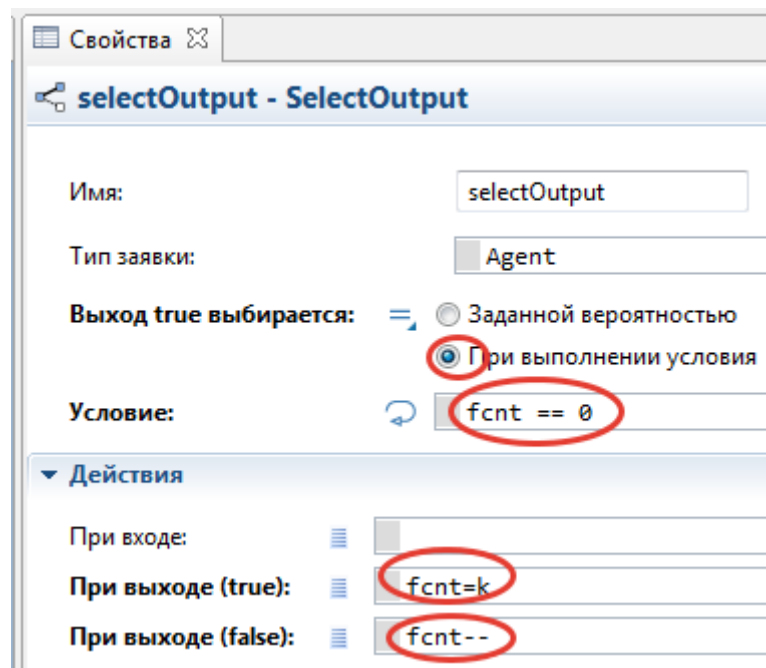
Свойства

selectOutput - SelectOutput

Имя: selectOutput

Тип заявки: Agent

Выход true выбирается: Заданной вероятностью
При выполнении условия

Условие: fcnt == 0

Действия

При входе:

При выходе (true): fcnt=k

При выходе (false): fcnt--